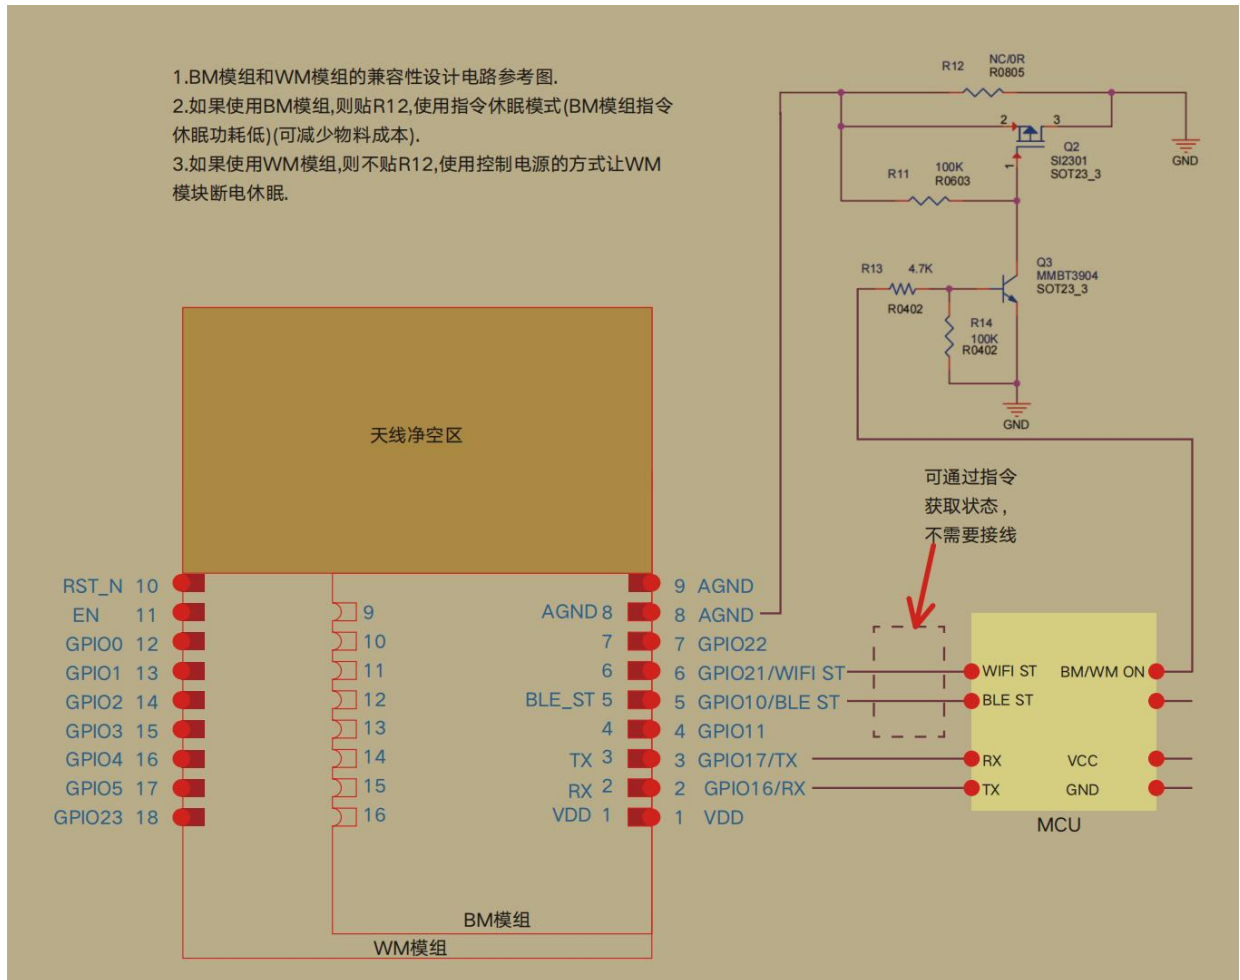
1.BM模组和WM模组的兼容性设计电路参考图.
2.如果使用BM模组,则贴R12,使用指令休眠模式(BM模组指令休眠功耗低)(可减少物料成本).
3.如果使用WM模组,则不贴R12,使用控制电源的方式让WM模块断电休眠.

R12 NC/0R R0805
2 3
Q2 SI2301 SOT23_3
GND
R11 100K R0603
Q3 MMBT3904 SOT23_3
R13 4.7K R0402
R14 100K R0402
GND

天线净空区

可通过指令获取状态,不需要接线

RST_N 10
EN 11
GPIO0 12
GPIO1 13
GPIO2 14
GPIO3 15
GPIO4 16
GPIO5 17
GPIO23 18

9
10
11
12
13
14
15
16

AGND 8
7
6
BLE_ST 5
4
TX 3
RX 2
VDD 1

9 AGND
8 AGND
7 GPIO22
6 GPIO21/WIFI ST
5 GPIO10/BLE ST
4 GPIO11
3 GPIO17/TX
2 GPIO16/RX
1 VDD

WIFI ST
BM/WM ON
BLE ST
RX
VCC
TX
GND
MCU

BM模组
WM模组